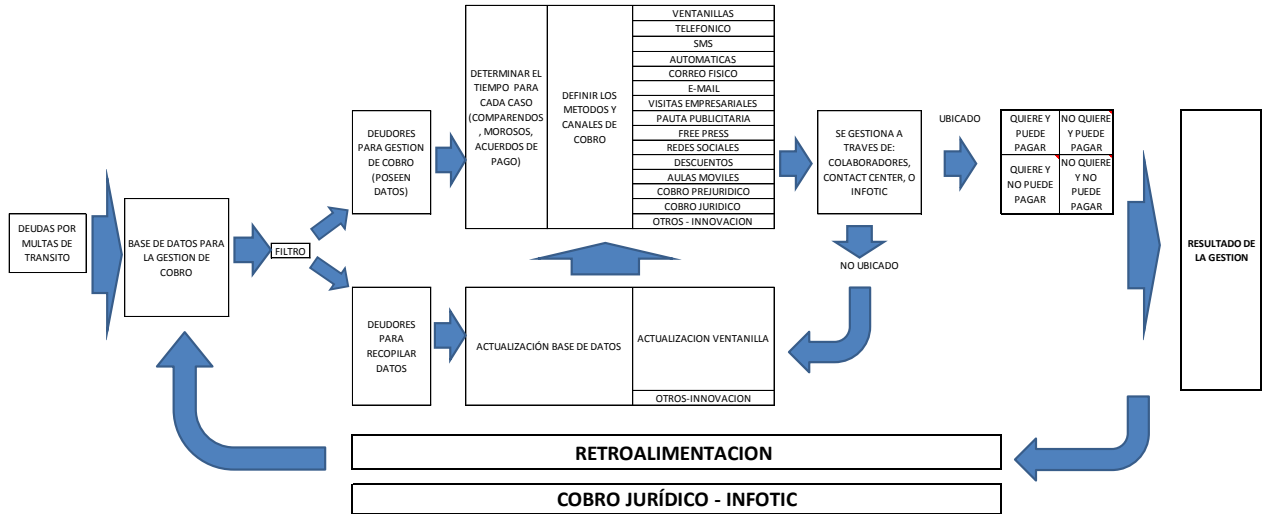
DEUDAS POR MULTAS DE TRANSITO

BASE DE DATOS PARA LA GESTION DE COBRO

FILTRO

DEUDORES PARA GESTION DE COBRO (POSEEN DATOS)

DETERMINAR EL TIEMPO PARA CADA CASO (COMPARENDOS, MOROSOS, ACUERDOS DE PAGO)

DEFINIR LOS METODOS Y CANALES DE COBRO

VENTANILLAS
TELEFONICO
SMS
AUTOMATICAS
CORREO FISICO
E-MAIL
VISITAS EMPRESARIALES
PAUTA PUBLICITARIA
FREE PRESS
REDES SOCIALES
DESCUENTOS
AULAS MOVILES
COBRO PREJURIDICO
COBRO JURIDICO
OTROS - INNOVACION

SE GESTIONA A TRAVES DE: COLABORADORES, CONTACT CENTER, O INFOTIC

UBICADO

| QUIERE Y PUEDE PAGAR | NO QUIERE Y PUEDE PAGAR |
|---|---|
| QUIERE Y NO PUEDE PAGAR | NO QUIERE Y NO PUEDE PAGAR |

RESULTADO DE LA GESTION

NO UBICADO

DEUDORES PARA RECOPILAR DATOS

ACTUALIZACIÓN BASE DE DATOS

ACTUALIZACION VENTANILLA

OTROS-INNOVACION

RETROALIMENTACION

COBRO JURÍDICO - INFOTIC